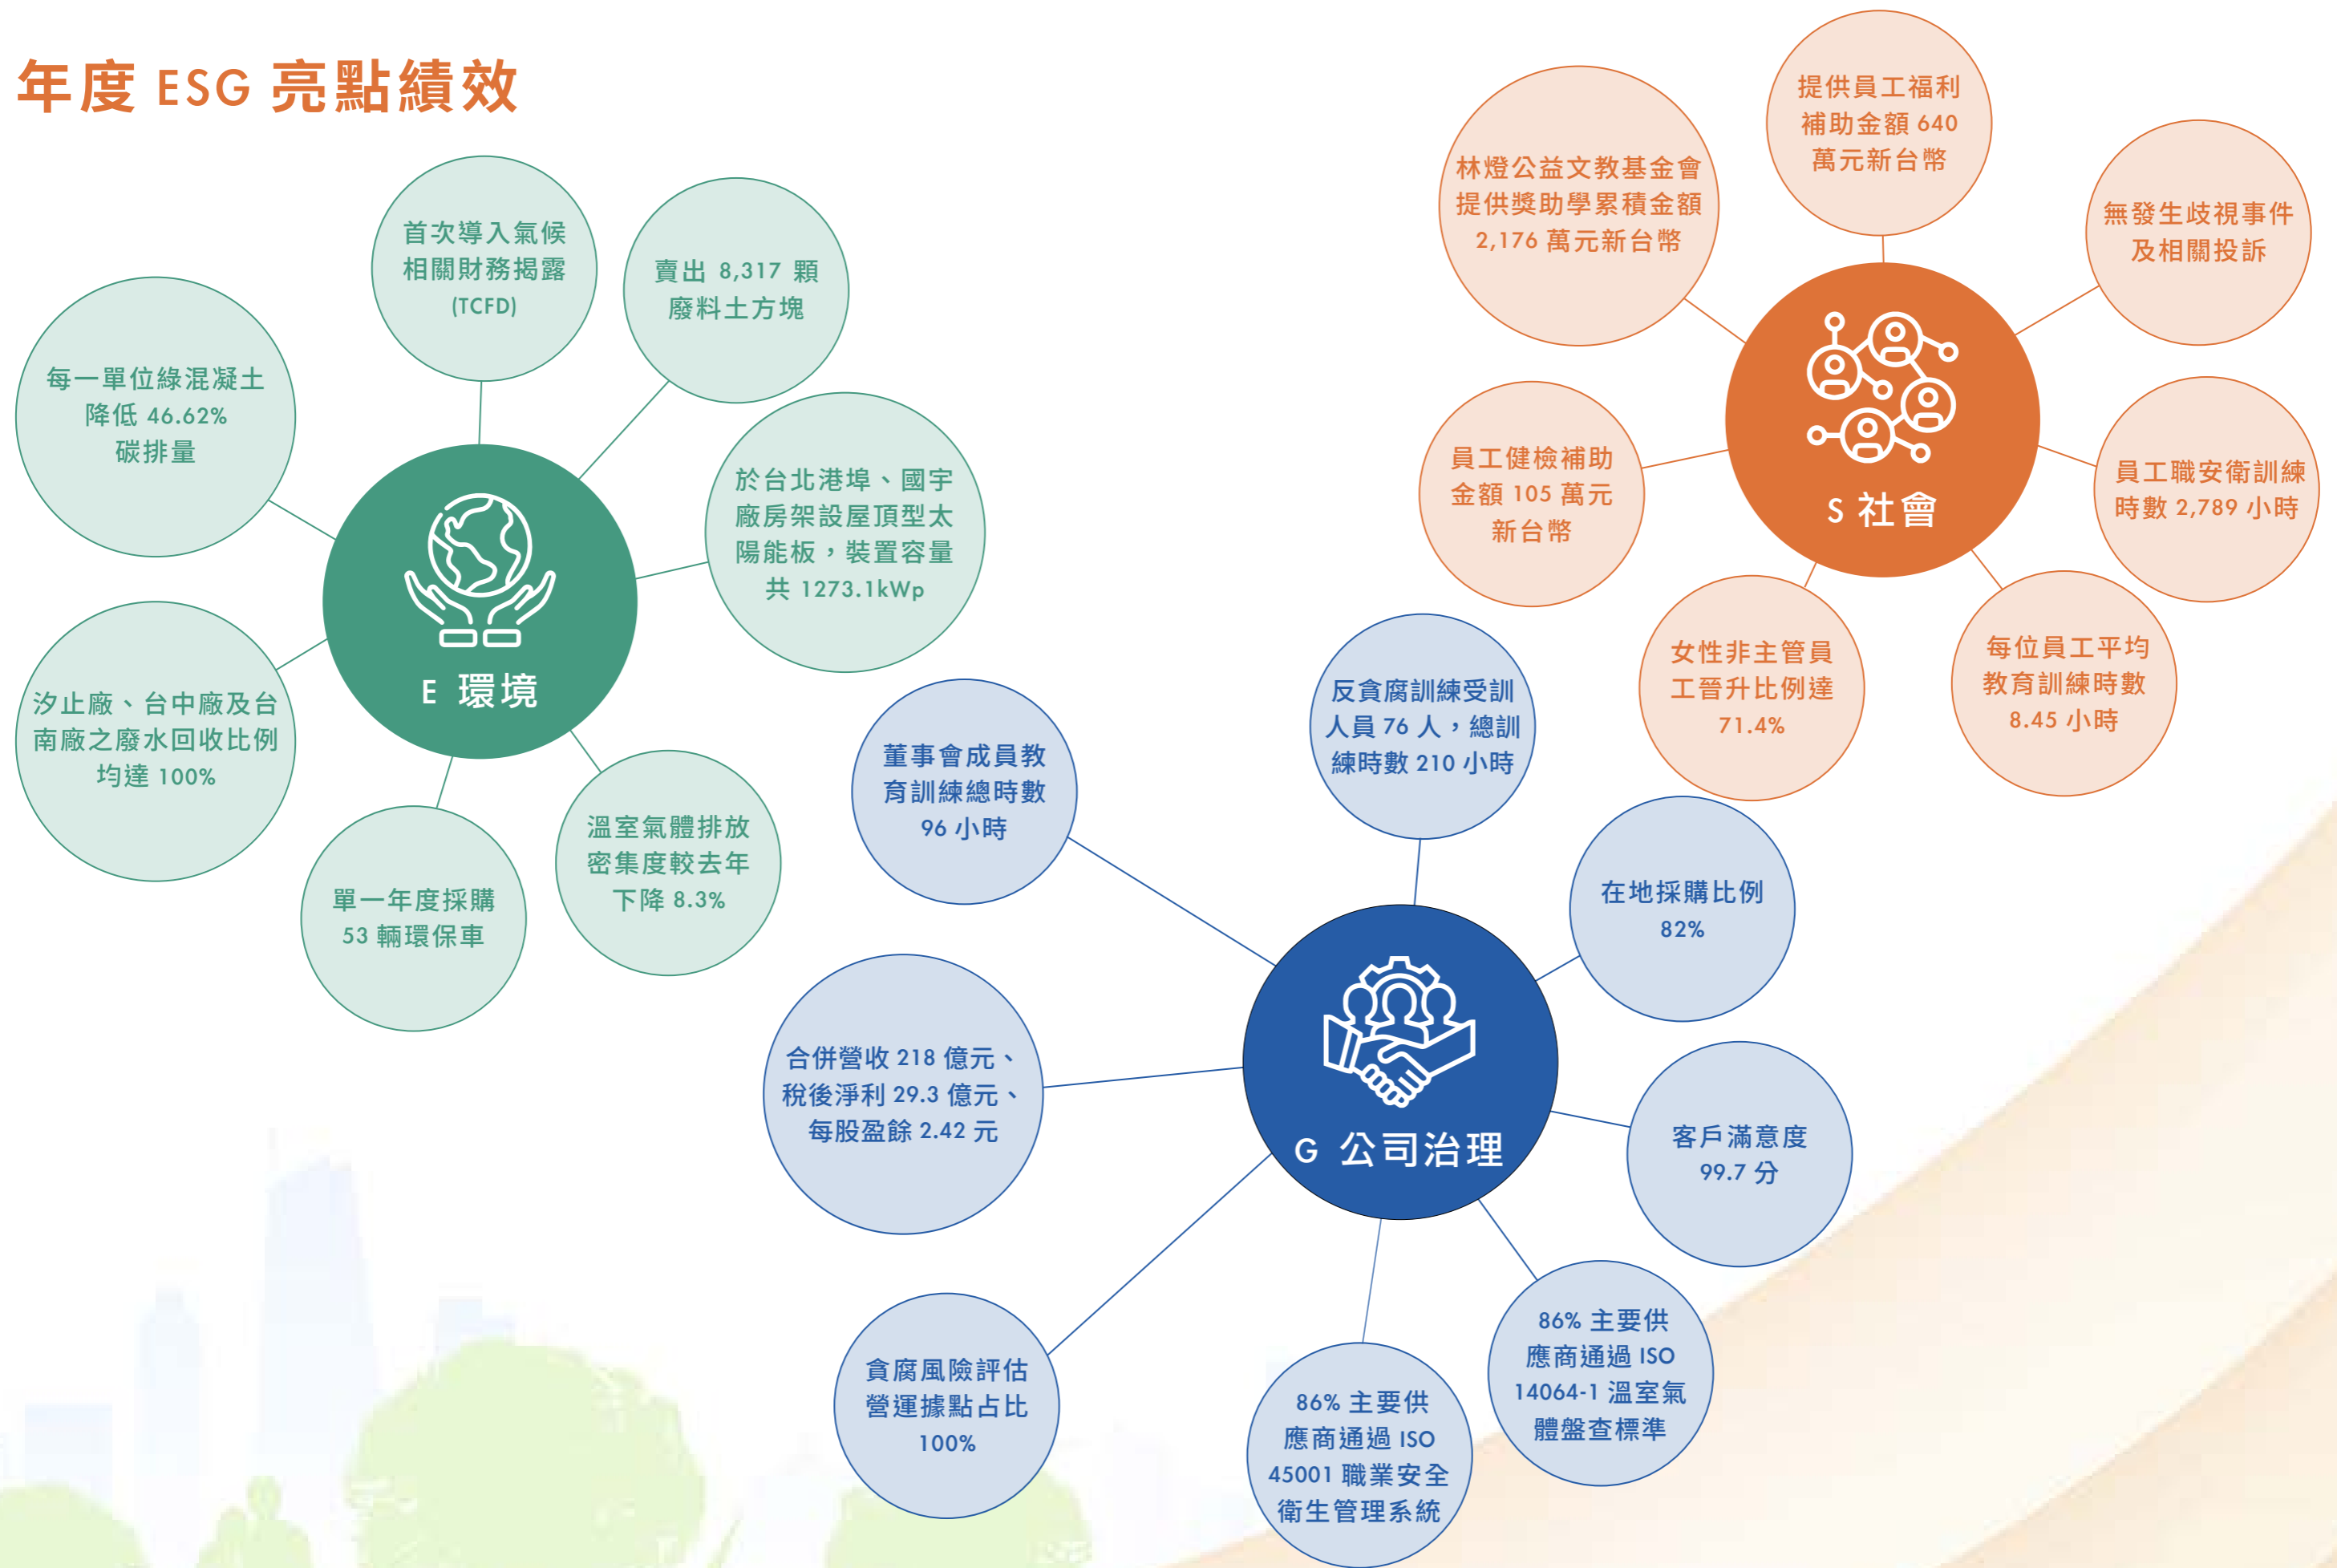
年度 ESG 亮點績效

E 環境

首次導入氣候相關財務揭露 (TCFD)

賣出 8,317 顆廢料土方塊

每一單位綠混凝土降低 46.62% 碳排量

於台北港埠、國宇廠房架設屋頂型太陽能板，裝置容量共 1273.1kWp

汐止廠、台中廠及台南廠之廢水回收比例均達 100%

單一年度採購 53 輛環保車

溫室氣體排放密集度較去年下降 8.3%

S 社會

提供員工福利補助金額 640 萬元新台幣

林燈公益文教基金會提供獎助學累積金額 2,176 萬元新台幣

無發生歧視事件及相關投訴

員工健檢補助金額 105 萬元新台幣

員工職安衛訓練時數 2,789 小時

女性非主管員工晉升比例達 71.4%

每位員工平均教育訓練時數 8.45 小時

G 公司治理

反貪腐訓練受訓人員 76 人，總訓練時數 210 小時

董事會成員教育訓練總時數 96 小時

在地採購比例 82%

合併營收 218 億元、稅後淨利 29.3 億元、每股盈餘 2.42 元

客戶滿意度 99.7 分

貪腐風險評估營運據點占比 100%

86% 主要供應商通過 ISO 45001 職業安全衛生管理系統

86% 主要供應商通過 ISO 14064-1 溫室氣體盤查標準